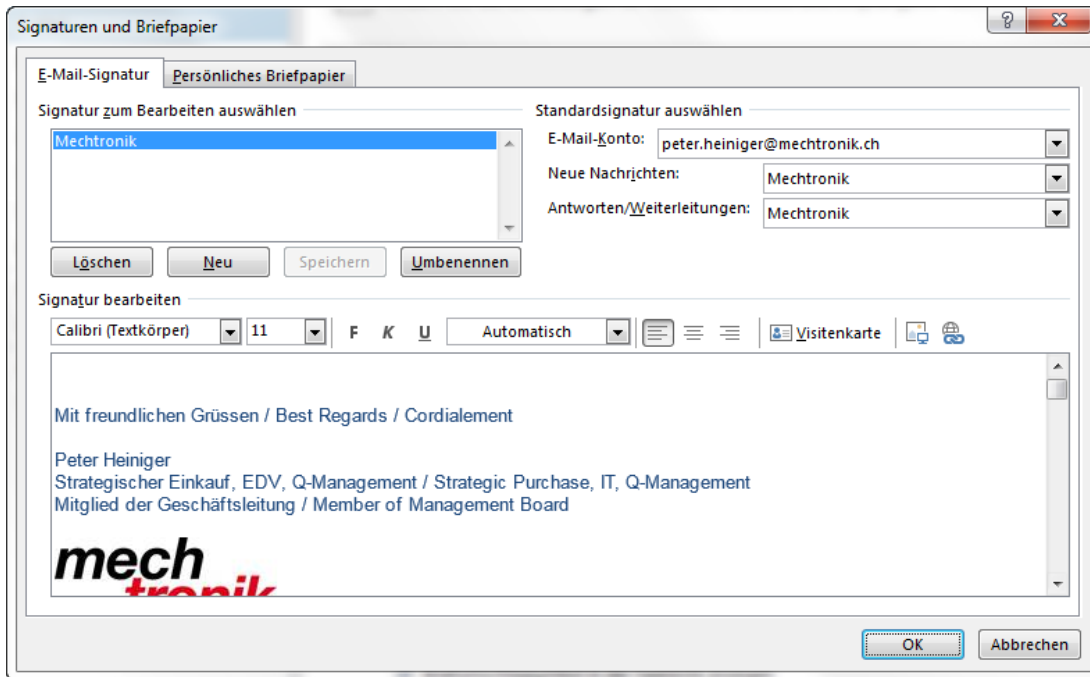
Signaturen und Briefpapier

?

E-Mail-Signatur

Persönliches Briefpapier

Signatur zum Bearbeiten auswählen

Mechtronik

Löschen

Neu

Speichern

Umbenennen

Standardsignatur auswählen

E-Mail-Konto: peter.heiniger@mechtronik.ch

Neue Nachrichten: Mechtronik

Antworten/Weiterleitungen: Mechtronik

Signatur bearbeiten

Calibri (Textkörper)

11

F K U

Automatisch

Visitenkarte

Mit freundlichen Grüssen / Best Regards / Cordialement

Peter Heiniger
Strategischer Einkauf, EDV, Q-Management / Strategic Purchase, IT, Q-Management
Mitglied der Geschäftsleitung / Member of Management Board

mech
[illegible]

OK

Abbrechen